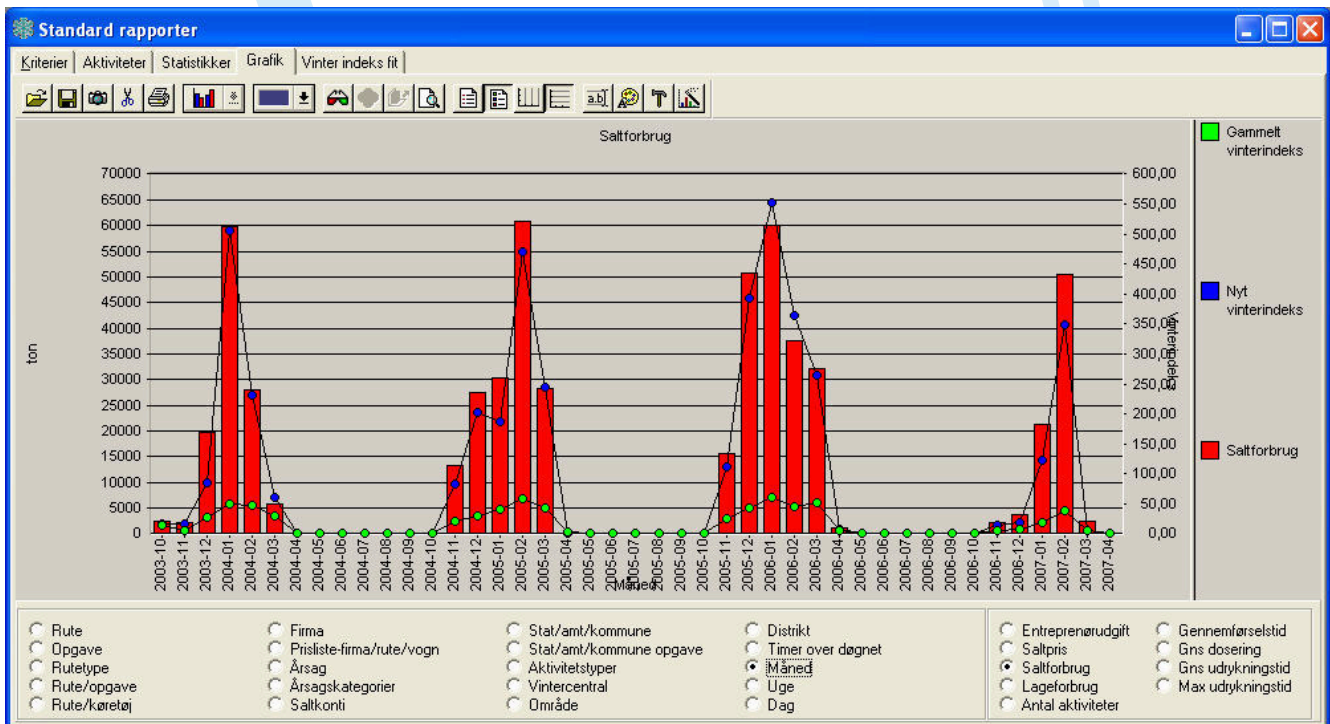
Standard rapporter

Kriterier | Aktiviteter | Statistikker | Grafik | Vinter indeks fit

Saltforbrug

ton

70000
65000
60000
55000
50000
45000
40000
35000
30000
25000
20000
15000
10000
5000
0

600,00
550,00
500,00
450,00
400,00
350,00
300,00
250,00
200,00
150,00
100,00
50,00
0,00

Vinterindeks

2003-10- 2003-11- 2003-12- 2004-01- 2004-02- 2004-03- 2004-04- 2004-05- 2004-06- 2004-07- 2004-08- 2004-09- 2004-10- 2004-11- 2004-12- 2005-01- 2005-02- 2005-03- 2005-04- 2005-05- 2005-06- 2005-07- 2005-08- 2005-09- 2005-10- 2005-11- 2005-12- 2006-01- 2006-02- 2006-03- 2006-04- 2006-05- 2006-06- 2006-07- 2006-08- 2006-09- 2006-10- 2006-11- 2006-12- 2007-01- 2007-02- 2007-03- 2007-04-

Måned

Gammelt vinterindeks

Nyt vinterindeks

Saltforbrug

Rute
Opgave
Rutetype
Rute/opgave
Rute/køretøj

Firma
Prisliste-firma/rute/vogn
Årsag
Årsagskategorier
Saltkonti

Stat/amt/kommune
Stat/amt/kommune opgave
Aktivitetstyper
Vintercentral
Område

Distrikt
Timer over døgnet
Måned
Uge
Dag

Entreprenørudgift
Saltpris
Saltforbrug
Lageforbrug
Antal aktiviteter

Gennemførselstid
Gns dosering
Gns udrykningstid
Max udrykningstid